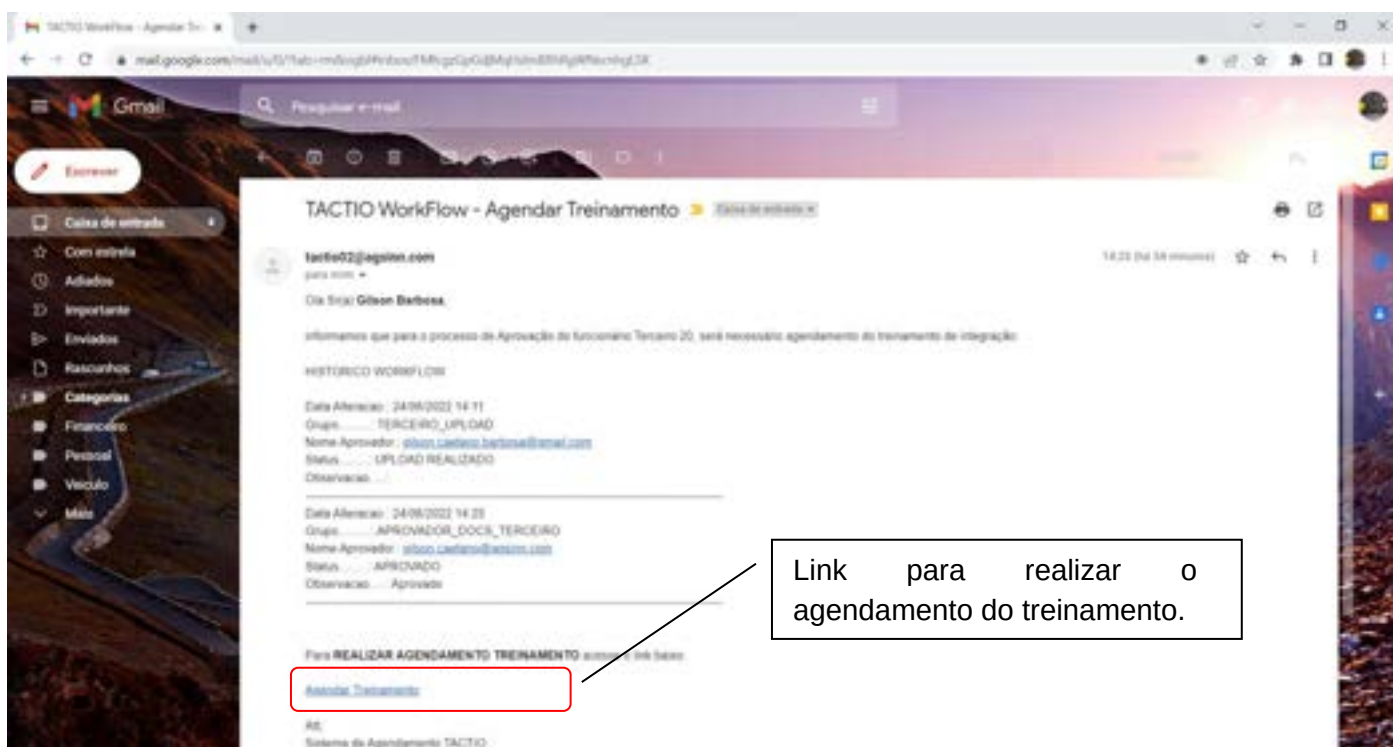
TACTIO WorkFlow - Agendar Tre ×

mail.google.com/mail/u/0/#inbox/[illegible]

Gmail

Pesquisar e-mail

Escrever

Caixa de entrada

Com estrela

Adiados

Importante

Enviados

Rascunhos

Categorias

Financeiro

Pessoal

Veiculo

Mais

TACTIO WorkFlow - Agendar Treinamento

Caixa de entrada ×

tactio02@agsinn.com

para mim

14:23 (há 34 minutos)

Olá Sr(a) Gilson Barbosa,

Informamos que para o processo de Aprovação do funcionário Terceiro 20, será necessário agendamento do treinamento de integração.

HISTORICO WORKFLOW

Data Alteracao : 24/08/2022 14:11
Grupo........: TERCEIRO_UPLOAD
Nome Aprovador : gilson.caetano.barbosa@gmail.com
Status.......: UPLOAD REALIZADO
Observacao...:

Data Alteracao : 24/08/2022 14:23
Grupo........: APROVADOR_DOCS_TERCEIRO
Nome Aprovador : gilson.caetano@agsinn.com
Status.......: APROVADO
Observacao...: Aprovado

Para REALIZAR AGENDAMENTO TREINAMENTO acesse o link baixo:

Agendar Treinamento

Att,
Sistema de Agendamento TACTIO

Link para realizar o agendamento do treinamento.